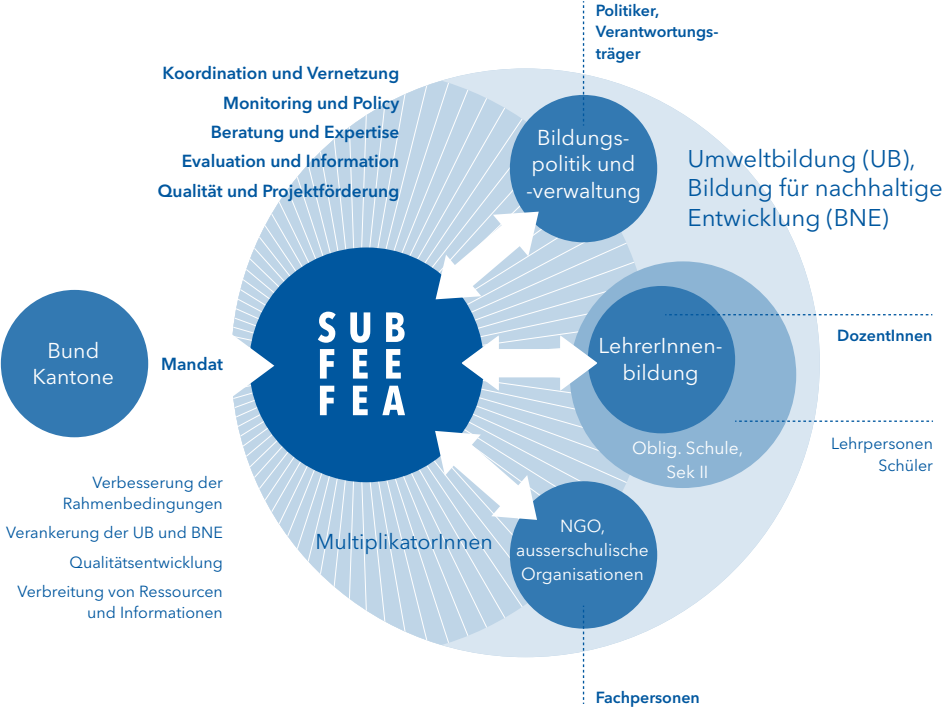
Politiker, Verantwortungsträger

Koordination und Vernetzung
Monitoring und Policy
Beratung und Expertise
Evaluation und Information
Qualität und Projektförderung

Bildungspolitik und -verwaltung

Umweltbildung (UB), Bildung für nachhaltige Entwicklung (BNE)

Bund Kantone

Mandat

SUB
FEE
FEA

LehrerInnenbildung

DozentInnen

Oblig. Schule, Sek II

Lehrpersonen
Schüler

Verbesserung der Rahmenbedingungen
Verankerung der UB und BNE
Qualitätsentwicklung
Verbreitung von Ressourcen und Informationen

MultiplikatorInnen

NGO, ausserschulische Organisationen

Fachpersonen